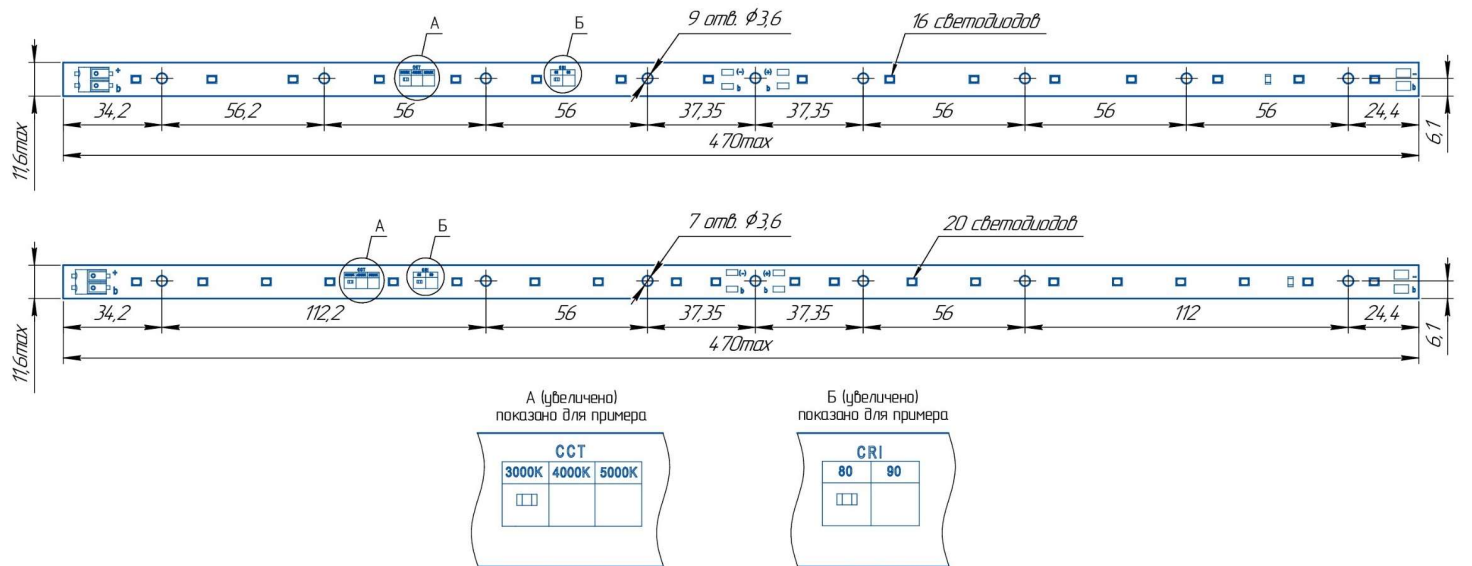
А

Б

9 отв. $\phi$3,6

16 светодиодов

+

b

(-)

(+)

b

b

-

b

34,2

56,2

56

56

37,35

37,35

56

56

56

24,4

470max

11,6max

6,1

А

Б

7 отв. $\phi$3,6

20 светодиодов

+

b

(-)

(+)

b

b

-

b

34,2

112,2

56

37,35

37,35

56

112

24,4

470max

11,6max

6,1

А (увеличено)
показано для примера

| CCT | | |
|---|---|---|
| 3000K | 4000K | 5000K |
| | | |

Б (увеличено)
показано для примера

| CRI | |
|---|---|
| 80 | 90 |
| | |